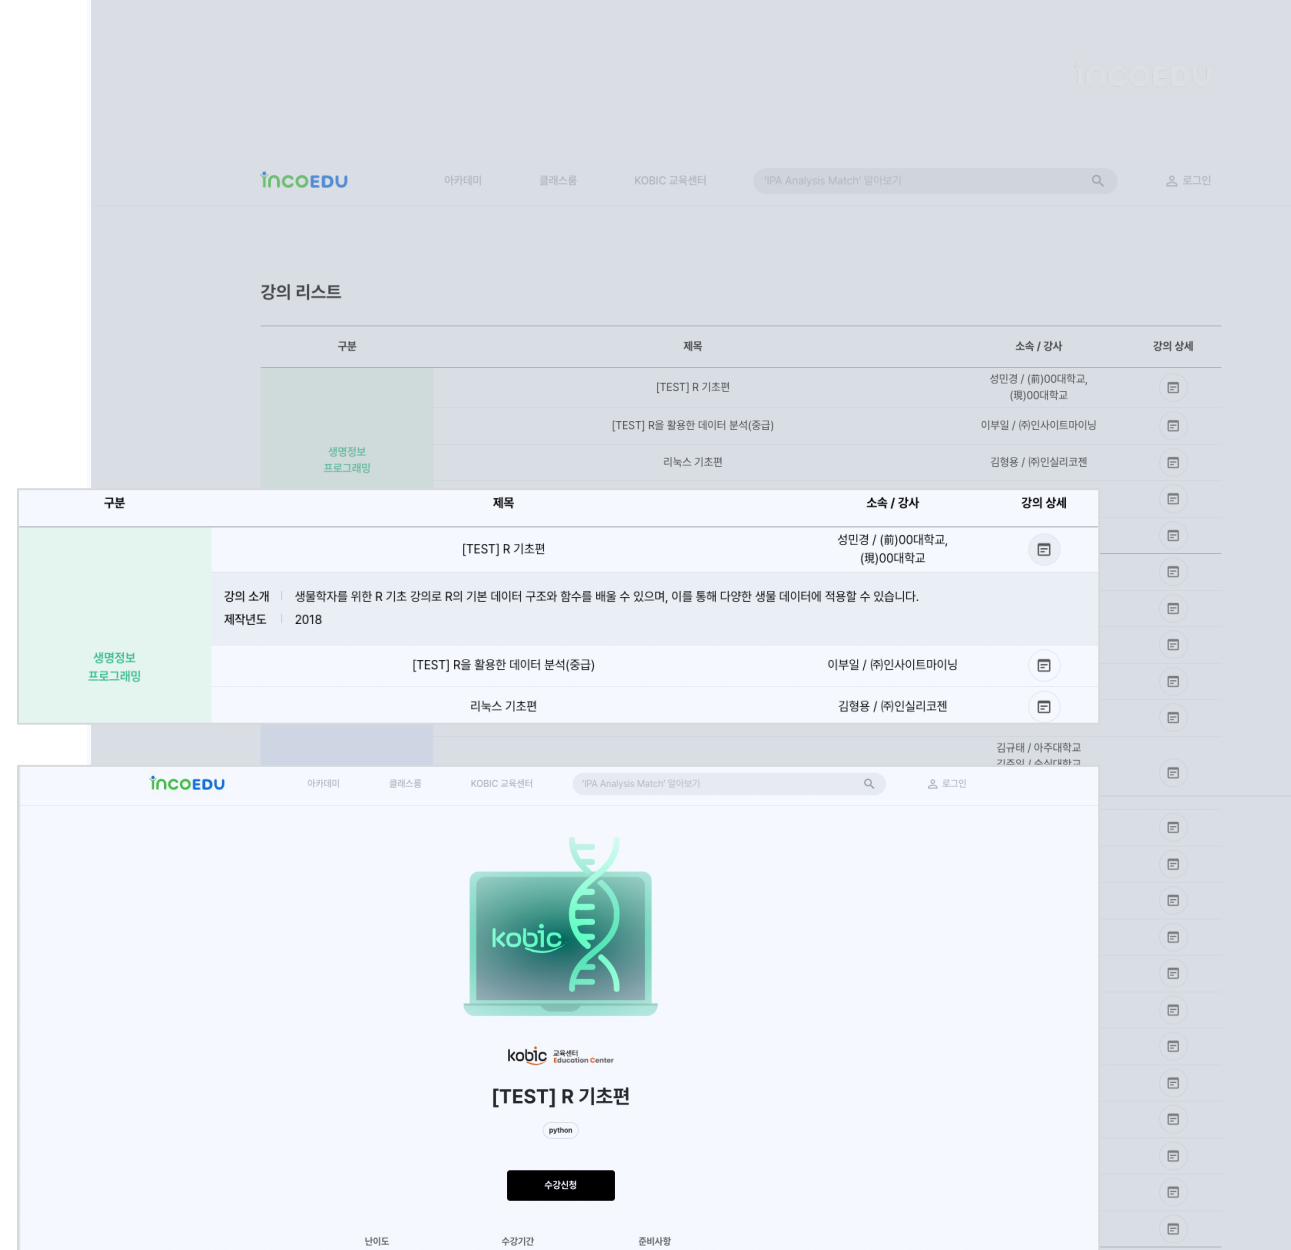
incoEDU

incoEDU 아카데미 클래스룸 KOBIC 교육센터 'IPA Analysis Match' 알아보기 로그인

강의 리스트

| 구분 | 제목 | 소속 / 강사 | 강의 상세 |
|---|---|---|---|
| 생명정보 프로그래밍 | [TEST] R 기초편 | 성민경 / (前)OO대학교, (現)OO대학교 | |
| | [TEST] R을 활용한 데이터 분석(중급) | 이부일 / ㈜인사이트마이닝 | |
| | 리눅스 기초편 | 김형용 / ㈜인실리코젠 | |

| 구분 | 제목 | 소속 / 강사 | 강의 상세 |
|---|---|---|---|
| 생명정보 프로그래밍 | [TEST] R 기초편 | 성민경 / (前)OO대학교, (現)OO대학교 | |
| | 강의 소개 생물학자를 위한 R 기초 강의로 R의 기본 데이터 구조와 함수를 배울 수 있으며, 이를 통해 다양한 생물 데이터에 적용할 수 있습니다. 제작년도 2018 | | |
| | [TEST] R을 활용한 데이터 분석(중급) | 이부일 / ㈜인사이트마이닝 | |
| | 리눅스 기초편 | 김형용 / ㈜인실리코젠 | |

김규태 / 아주대학교
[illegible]

incoEDU 아카데미 클래스룸 KOBIC 교육센터 'IPA Analysis Match' 알아보기 로그인

kobic

kobic 교육센터 Education Center

[TEST] R 기초편

python

수강신청

난이도 수강기간 준비사항